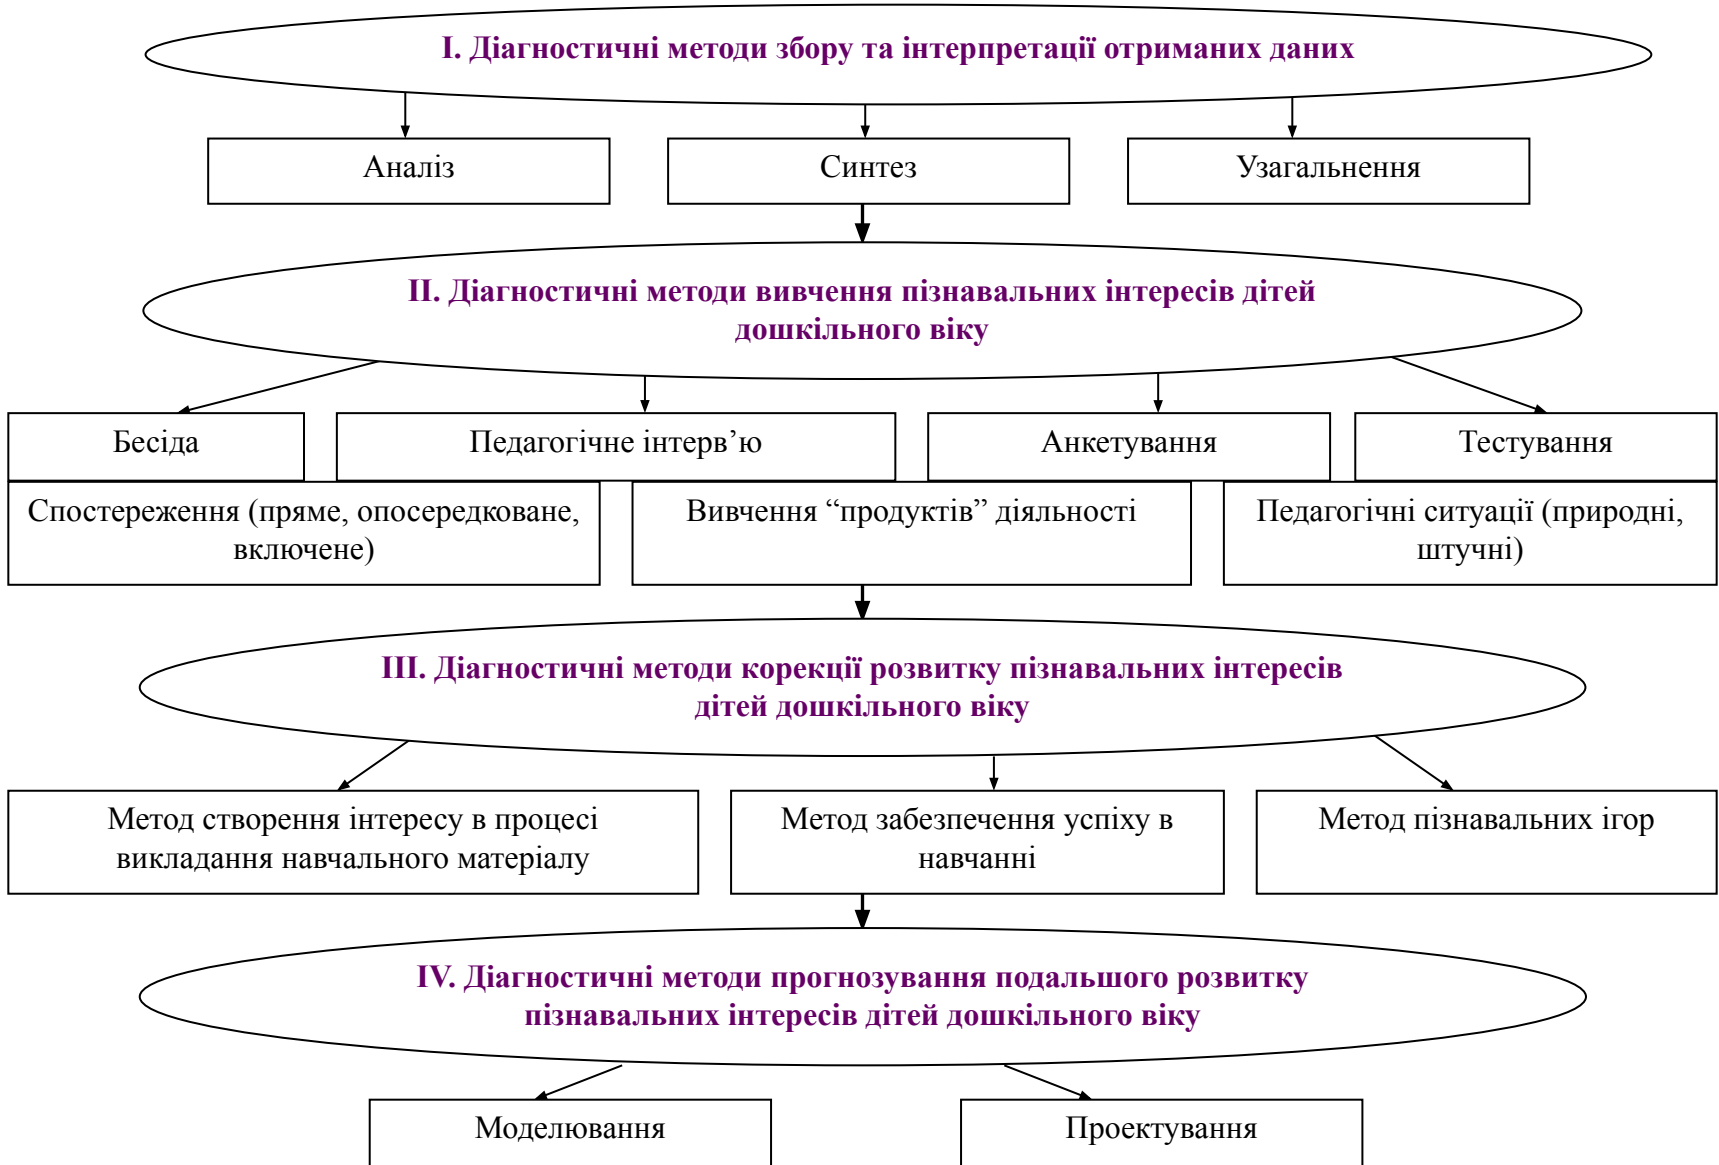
I. Діагностичні методи збору та інтерпретації отриманих даних

Аналіз

Синтез

Узагальнення

II. Діагностичні методи вивчення пізнавальних інтересів дітей дошкільного віку

Бесіда

Педагогічне інтерв’ю

Анкетування

Тестування

Спостереження (пряме, опосередковане, включене)

Вивчення “продуктів” діяльності

Педагогічні ситуації (природні, штучні)

III. Діагностичні методи корекції розвитку пізнавальних інтересів дітей дошкільного віку

Метод створення інтересу в процесі викладання навчального матеріалу

Метод забезпечення успіху в навчанні

Метод пізнавальних ігор

IV. Діагностичні методи прогнозування подальшого розвитку пізнавальних інтересів дітей дошкільного віку

Моделювання

Проектування